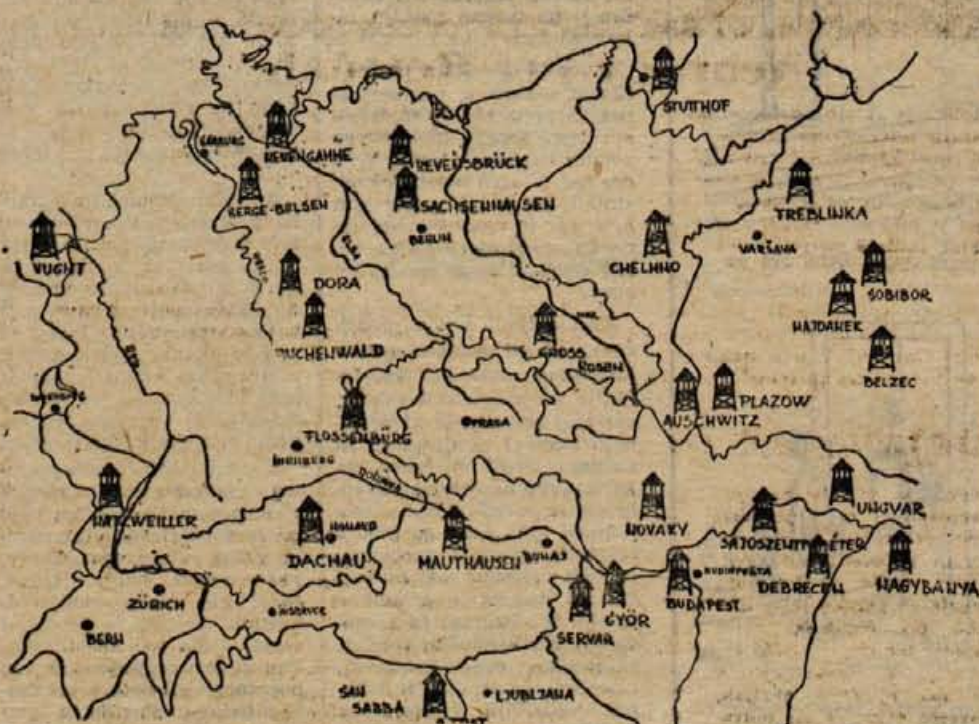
STUTHOF
HAMBURG
NEUENGAMME
REVENSBRÜCK
BERGE-BELSEN
SACHSENHAUSEN
BERLIN
TREBLINKA
VUGHT
ELBA
CHELMNO
VARŠAVA
SOBIBOR
DORA
MAJDANEK
BUCHENWALD
ODRA
GROSS ROSEN
BELZEC
PLAZOW
AUSCHWITZ
STRASBURG
PRAHA
FLOSSENBÜRG
NÜRNBERG
REN
DUNAJ
UNGVAR
NATZWEILLER
NOVAKY
MNICHOV
SAJOSZENTPÉTER
DACHAU
MAUTHAUSEN
VIDEŇ
DEBRECEN
NAGYBANYA
BUDAPEŠŤ
BUDAPEST
ZÜRICH
INSBRUCK
GYÖR
BERN
SERVAR
SAN SABBA
LJUBLJANA
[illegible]